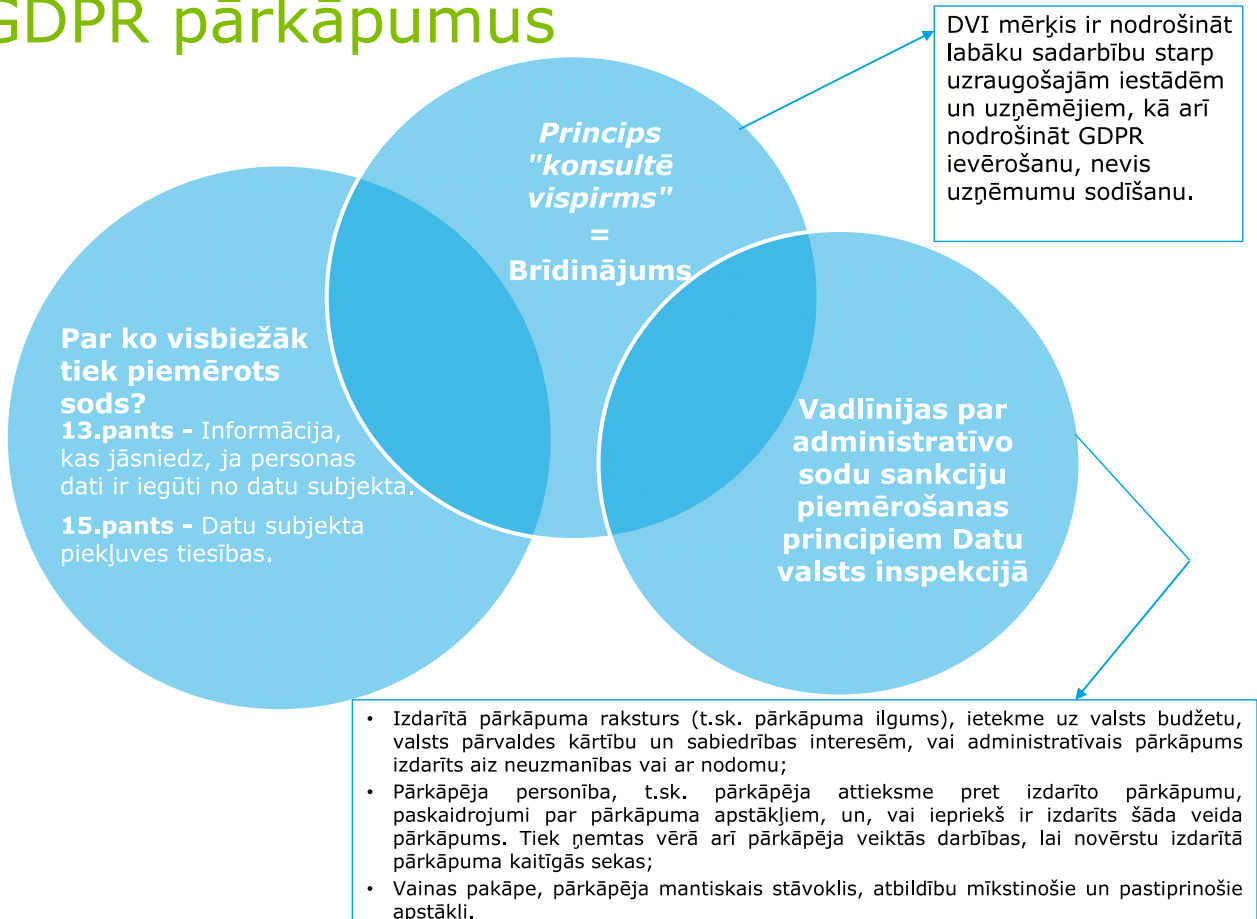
GDPR pārkāpumus

DVI mērķis ir nodrošināt labāku sadarbību starp uzraugošajām iestādēm un uzņēmējiem, kā arī nodrošināt GDPR ievērošanu, nevis uzņēmumu sodīšanu.

*Princips "konsultē vispirms"*
=
Brīdinājums

Par ko visbiežāk tiek piemērots sods?

13.pants - Informācija, kas jāsniedz, ja personas dati ir iegūti no datu subjekta.

15.pants - Datu subjekta piekļuves tiesības.

Vadlīnijas par administratīvo sodu sankciju piemērošanas principiem Datu valsts inspekcijā

- Izdarītā pārkāpuma raksturs (t.sk. pārkāpuma ilgums), ietekme uz valsts budžetu, valsts pārvaldes kārtību un sabiedrības interesēm, vai administratīvais pārkāpums izdarīts aiz neuzmanības vai ar nodomu;
- Pārkāpēja personība, t.sk. pārkāpēja attieksme pret izdarīto pārkāpumu, paskaidrojumi par pārkāpuma apstākļiem, un, vai iepriekš ir izdarīts šāda veida pārkāpums. Tiek ņemtas vērā arī pārkāpēja veiktās darbības, lai novērstu izdarītā pārkāpuma kaitīgās sekas;
- Vainas pakāpe, pārkāpēja mantiskais stāvoklis, atbildību mīkstinošie un pastiprinošie apstākļi.